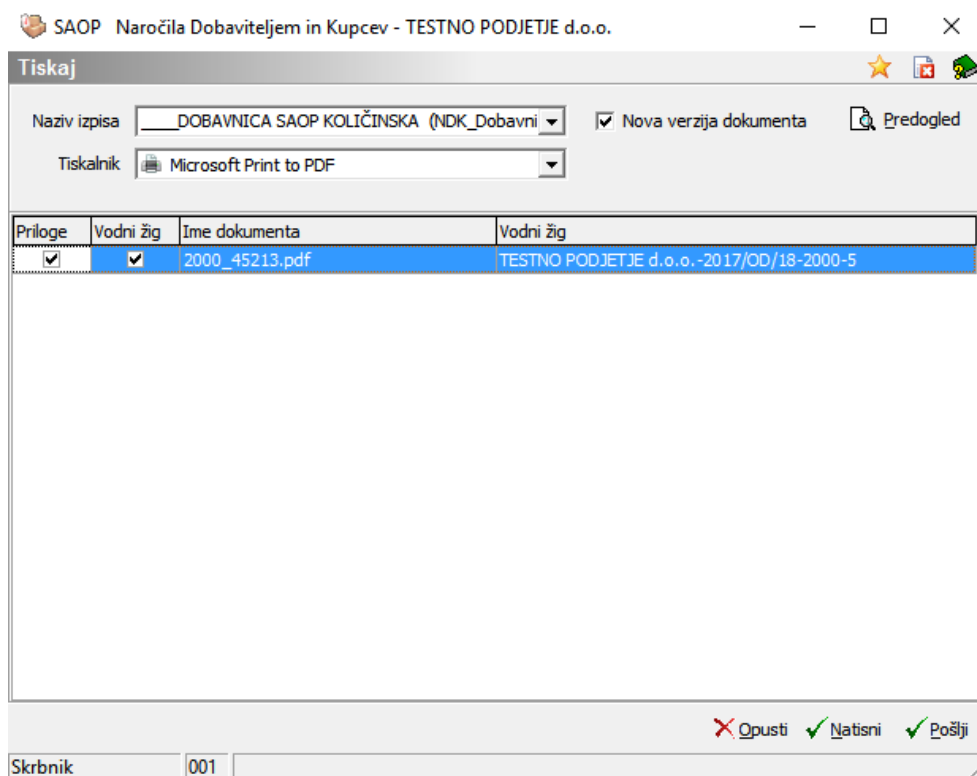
SAOP Naročila Dobaviteljem in Kupcev - TESTNO PODJETJE d.o.o.

Tiskaj

Naziv izpisa ____DOBAVNICA SAOP KOLIČINSKA (NDK_Dobavni

Nova verzija dokumenta

Predogled

Tiskalnik Microsoft Print to PDF

| Priloge | Vodni žig | Ime dokumenta | Vodni žig |
|---|---|---|---|
| ✔ | ✔ | 2000_45213.pdf | TESTNO PODJETJE d.o.o.-2017/OD/18-2000-5 |

Opusti Natisni Pošlji

Skrbnik 001